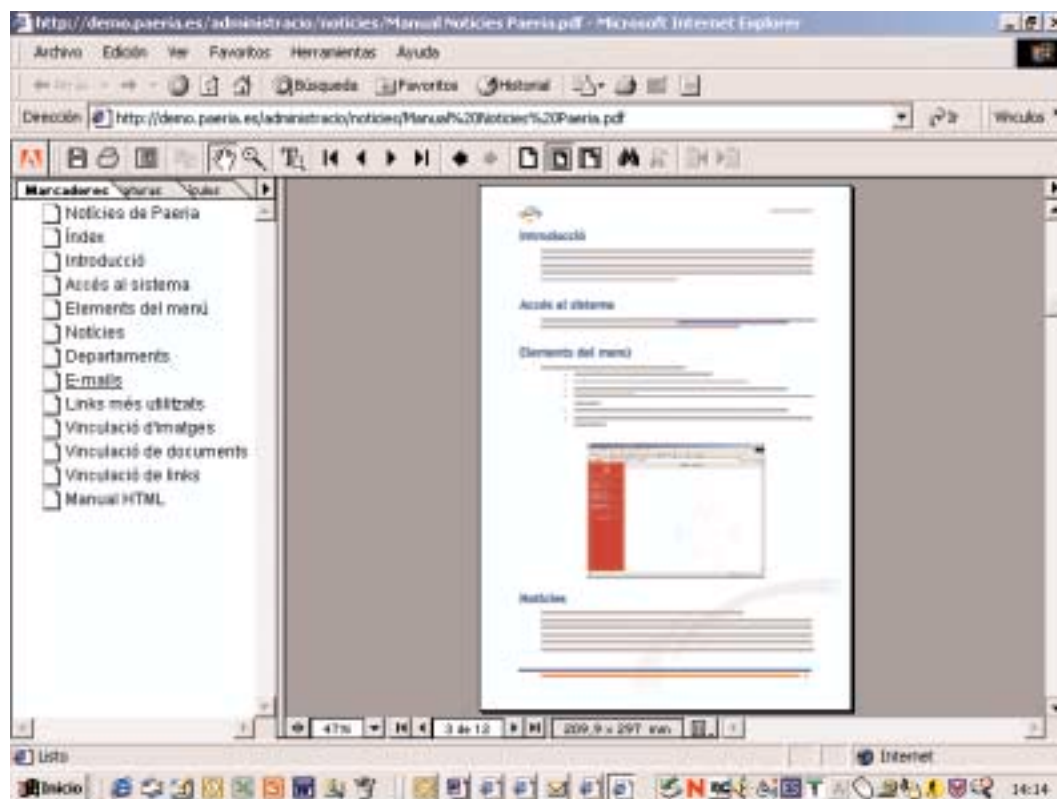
http://demo.paeria.es/administracio/noticies/Manual Noticies Paeria.pdf - Microsoft Internet Explorer

Archivo Edición Ver Favoritos Herramientas Ayuda

Búsqueda Favoritos Historial

Dirección http://demo.paeria.es/administracio/noticies/Manual%20Noticies%20Paeria.pdf Ir Vínculos

Marcadores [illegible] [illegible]

Notícies de Paeria
Índex
Introducció
Accés al sistema
Elements del menú
Notícies
Departaments
E-mails
Links més utilitzats
Vinculació d'imatges
Vinculació de documents
Vinculació de links
Manual HTML

Introducció

Accés al sistema

Elements del menú

Notícies

47% 3 de 12 209,9 x 297 mm

Listo

Internet

Inicio

14:14